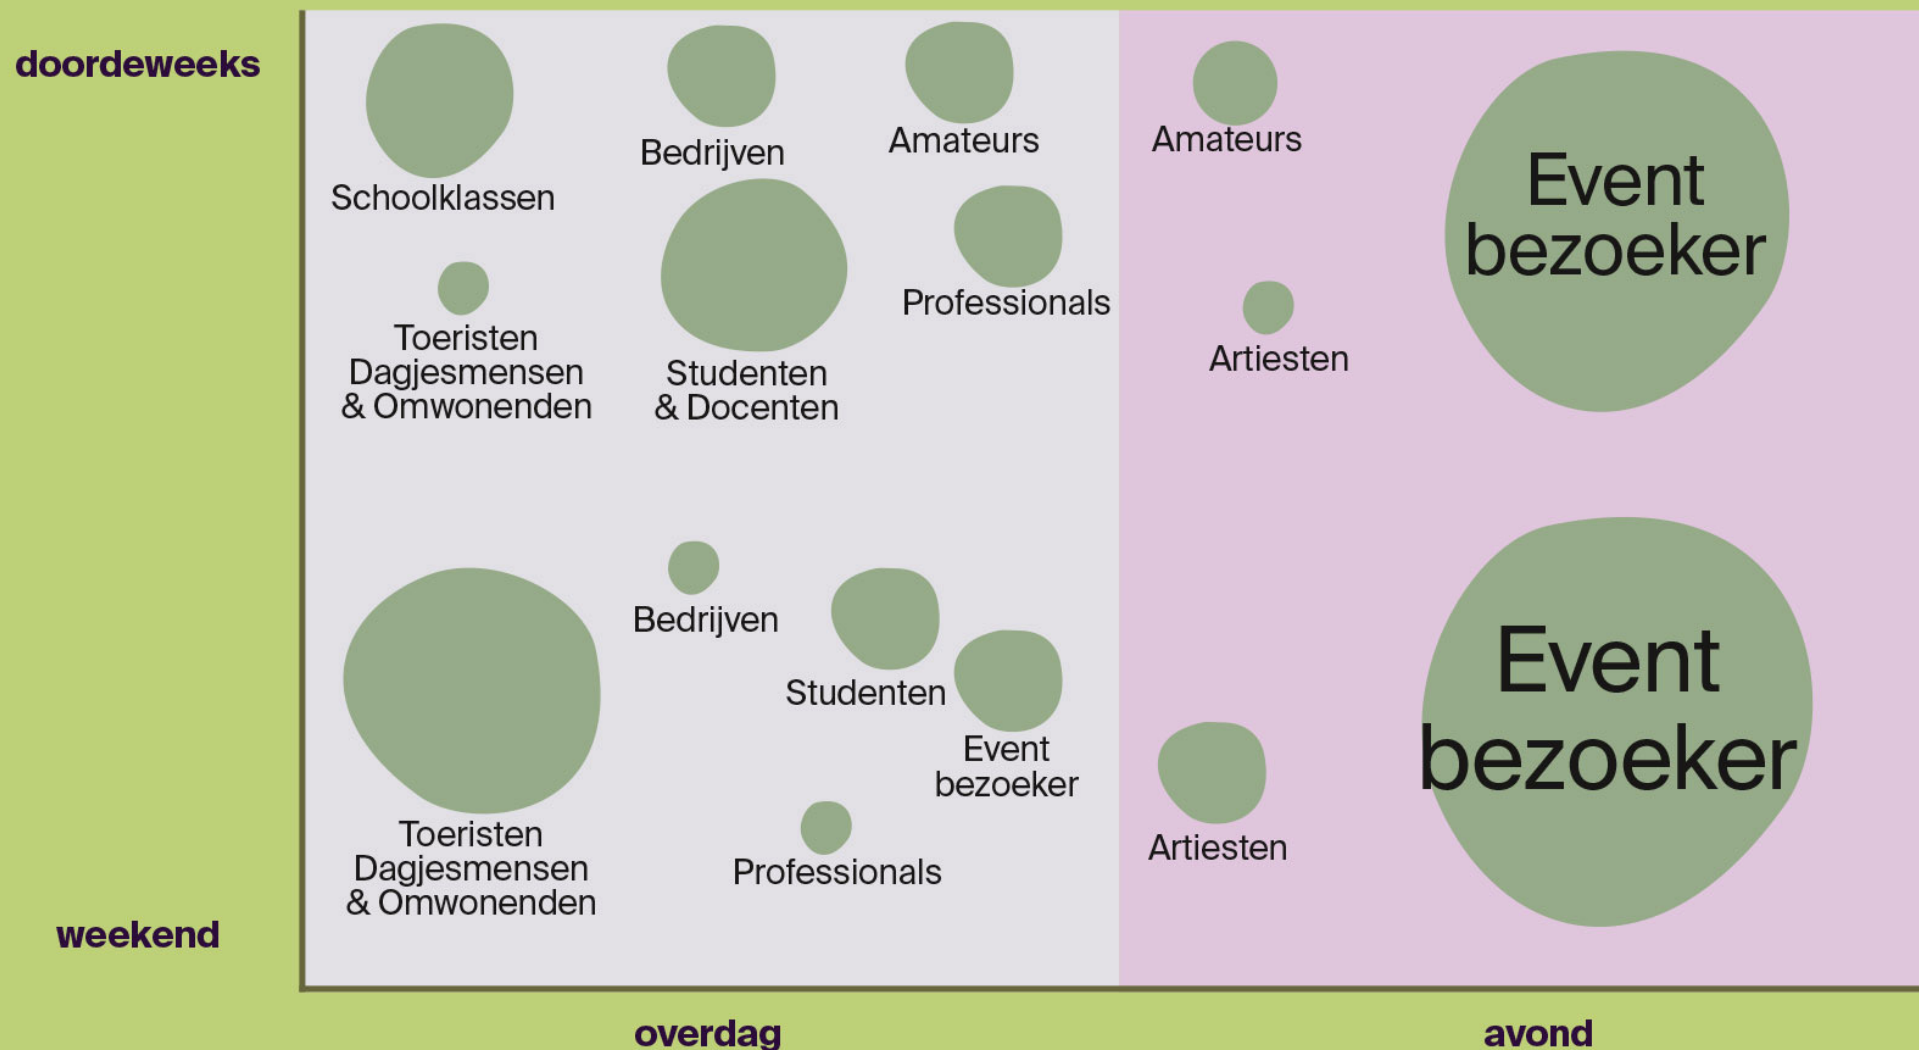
doordeweeks

Schoolklassen

Bedrijven

Amateurs

Amateurs

Event bezoeker

Professionals

Toeristen Dagjesmensen & Omwonenden

Studenten & Docenten

Artiesten

Bedrijven

Studenten

Event bezoeker

Event bezoeker

Toeristen Dagjesmensen & Omwonenden

Professionals

Artiesten

weekend

overdag

avond